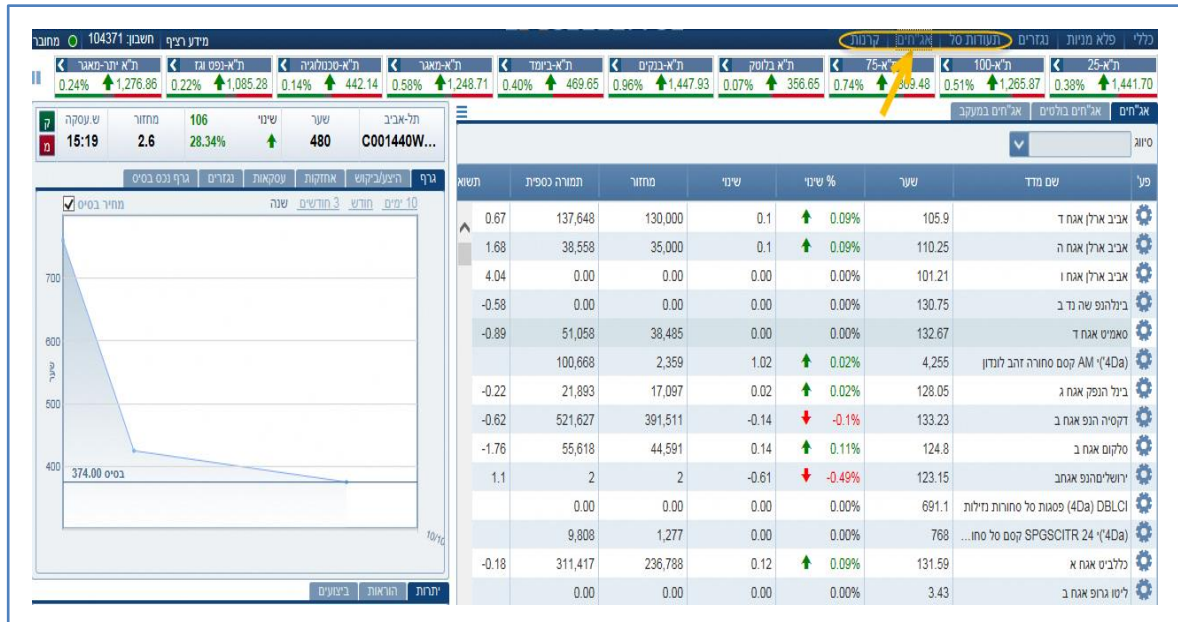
כללי | פלא מניות | נגזרים | תעודות סל | אג"חים | קרנות

מחובר | חשבון: 104371 | מידע רציף

ת"א-25 0.38% 1,441.70 | ת"א-100 0.51% 1,265.87 | ת"א-75 0.74% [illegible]09.48 | ת"א בלוסק 0.07% 356.65 | ת"א-בנקים 0.96% 1,447.93 | ת"א-ביומד 0.40% 469.65 | ת"א-מאגר 0.58% 1,248.71 | ת"א-טכנולוגיה 0.14% 442.14 | ת"א-נפט וגז 0.22% 1,085.28 | ת"א יתר-מאגר 0.24% 1,276.86

אג"חים | אג"חים בולטים | אג"חים במעקב

סיווג

| פע' | שם מדד | שער | % שינוי | שינוי | מחזור | תמורה כספית | תשוא |
|---|---|---|---|---|---|---|---|
| | אביב ארלן אגח ד | 105.9 | 0.09% | 0.1 | 130,000 | 137,648 | 0.67 |
| | אביב ארלן אגח ה | 110.25 | 0.09% | 0.1 | 35,000 | 38,558 | 1.68 |
| | אביב ארלן אגח ו | 101.21 | 0.00% | 0.00 | 0.00 | 0.00 | 4.04 |
| | בינלהנפ שה נד ב | 130.75 | 0.00% | 0.00 | 0.00 | 0.00 | -0.58 |
| | סאמיט אגח ד | 132.67 | 0.00% | 0.00 | 38,485 | 51,058 | -0.89 |
| | (4Da)' AM קסם סחורה זהב לונדון | 4,255 | 0.02% | 1.02 | 2,359 | 100,668 | |
| | בינל הנפק אגח ג | 128.05 | 0.02% | 0.02 | 17,097 | 21,893 | -0.22 |
| | דקסיה הנפ אגח ב | 133.23 | -0.1% | -0.14 | 391,511 | 521,627 | -0.62 |
| | סלקום אגח ב | 124.8 | 0.11% | 0.14 | 44,591 | 55,618 | -1.76 |
| | ירושלים‎הנפ אגחב | 123.15 | -0.49% | -0.61 | 2 | 2 | 1.1 |
| | DBLCI (4Da) פסגות סל סחורות נזילות | 691.1 | 0.00% | 0.00 | 0.00 | 0.00 | |
| | (4Da)' SPGSCITR 24 קסם סל סחו... | 768 | 0.00% | 0.00 | 1,277 | 9,808 | |
| | כללביט אגח א | 131.59 | 0.09% | 0.12 | 236,788 | 311,417 | -0.18 |
| | ליטו גרופ אגח ב | 3.43 | 0.00% | 0.00 | 0.00 | 0.00 | |

| תל-אביב | שער | שינוי | | מחזור | ש.עסקה |
|---|---|---|---|---|---|
| C001440W... | 480 | | 106 28.34% | 2.6 | 15:19 |

ק מ

גרף | היצע/ביקוש | אחזקות | עסקאות | נגזרים | גרף נכס בסיס

10 ימים | חודש | 3 חודשים | שנה | מחיר בסיס

700
600
500
400
שער
בסיס 374.00
10/1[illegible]

יתרות | הוראות | ביצועים